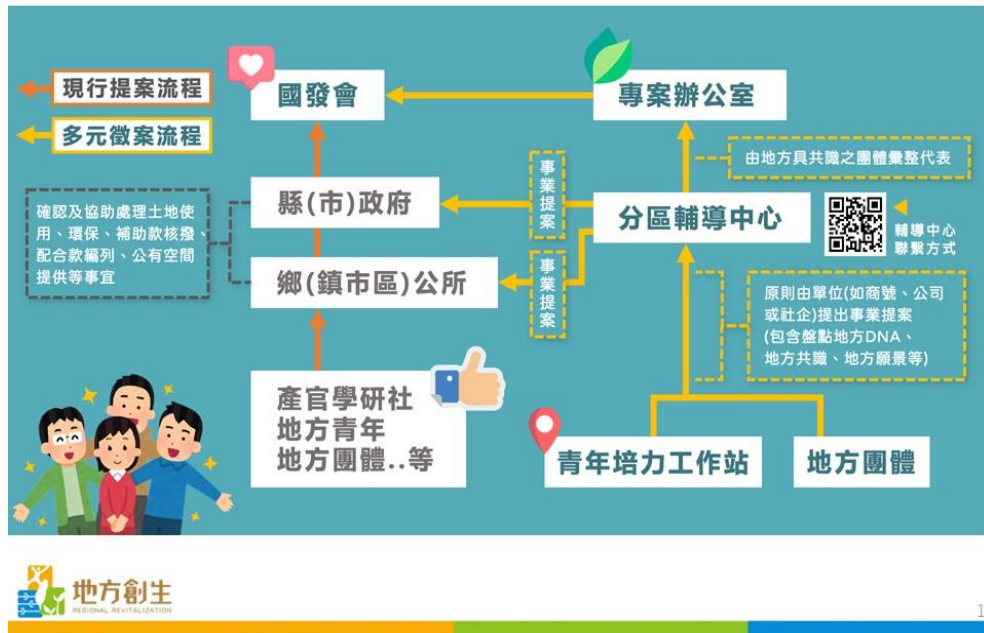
現行提案流程

多元徵案流程

國發會

專案辦公室

由地方具共識之團體彙整代表

確認及協助處理土地使用、環保、補助款核撥、配合款編列、公有空間提供等事宜

縣(市)政府

事業提案

分區輔導中心

輔導中心聯繫方式

鄉(鎮市區)公所

事業提案

原則由單位(如商號、公司或社企)提出事業提案(包含盤點地方DNA、地方共識、地方願景等)

產官學研社
地方青年
地方團體..等

青年培力工作站

地方團體

地方創生
REGIONAL REVITALIZATION

1